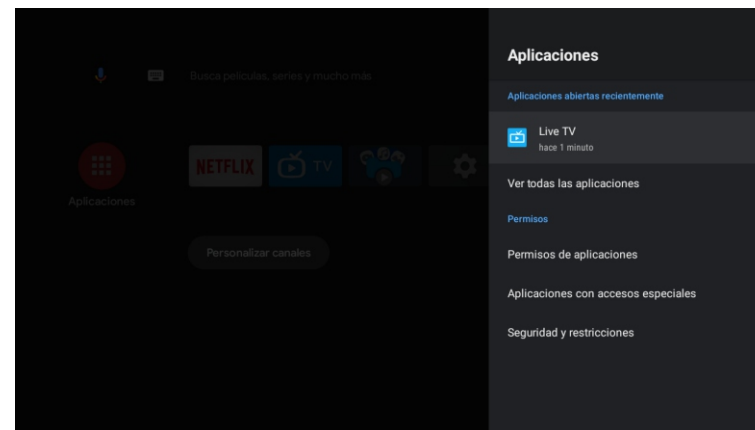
Busca películas, series y mucho más

Aplicaciones

NETFLIX

TV

Personalizar canales

Aplicaciones

Aplicaciones abiertas recientemente

Live TV
hace 1 minuto

Ver todas las aplicaciones

Permisos

Permisos de aplicaciones

Aplicaciones con accesos especiales

Seguridad y restricciones